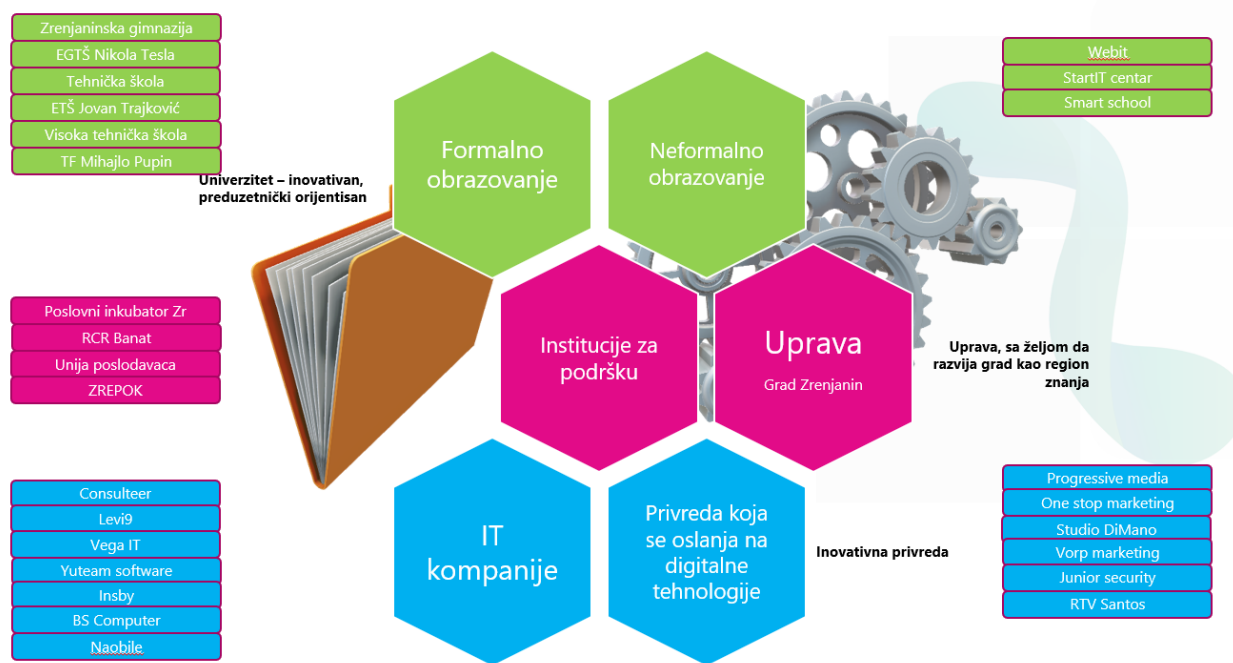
Zrenjaninska gimnazija
EGTŠ Nikola Tesla
Tehnička škola
ETŠ Jovan Trajković
Visoka tehnička škola
TF Mihajlo Pupin

Univerzitet – inovativan, preduzetnički orijentisan

Formalno obrazovanje

Neformalno obrazovanje

Webit
StartIT centar
Smart school

Poslovni inkubator Zr
RCR Banat
Unija poslodavaca
ZREPOK

Institucije za podršku

Uprava
Grad Zrenjanin

Uprava, sa željom da razvija grad kao region znanja

Consulteer
Levi9
Vega IT
Yuteam software
Insby
BS Computer
Naobile

IT kompanije

Privreda koja se oslanja na digitalne tehnologije

Inovativna privreda

Progressive media
One stop marketing
Studio DiMano
Vorp marketing
Junior security
RTV Santos